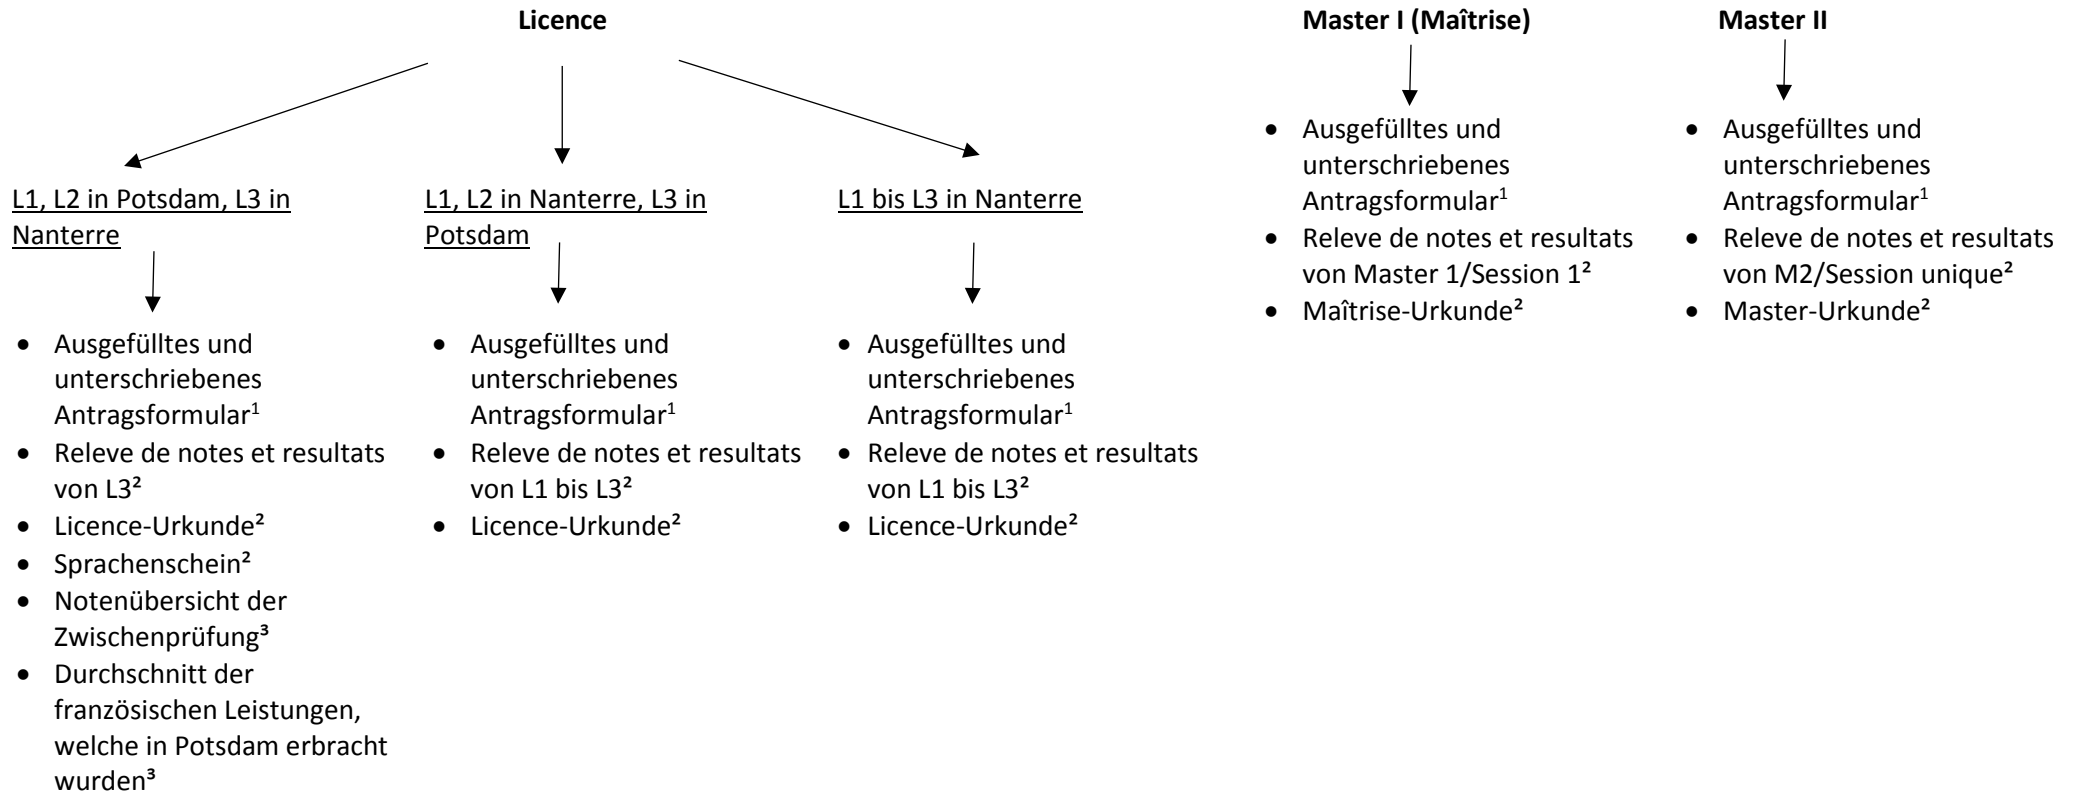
**Licence**

L1, L2 in Potsdam, L3 in Nanterre

- Ausgefülltes und unterschriebenes Antragsformular$^1$
- Releve de notes et resultats von L3²
- Licence-Urkunde²
- Sprachenschein²
- Notenübersicht der Zwischenprüfung³
- Durchschnitt der französischen Leistungen, welche in Potsdam erbracht wurden³

L1, L2 in Nanterre, L3 in Potsdam

- Ausgefülltes und unterschriebenes Antragsformular$^1$
- Releve de notes et resultats von L1 bis L3²
- Licence-Urkunde²

L1 bis L3 in Nanterre

- Ausgefülltes und unterschriebenes Antragsformular$^1$
- Releve de notes et resultats von L1 bis L3²
- Licence-Urkunde²

**Master I (Maîtrise)**

- Ausgefülltes und unterschriebenes Antragsformular$^1$
- Releve de notes et resultats von Master 1/Session 1²
- Maîtrise-Urkunde²

**Master II**

- Ausgefülltes und unterschriebenes Antragsformular$^1$
- Releve de notes et resultats von M2/Session unique²
- Master-Urkunde²